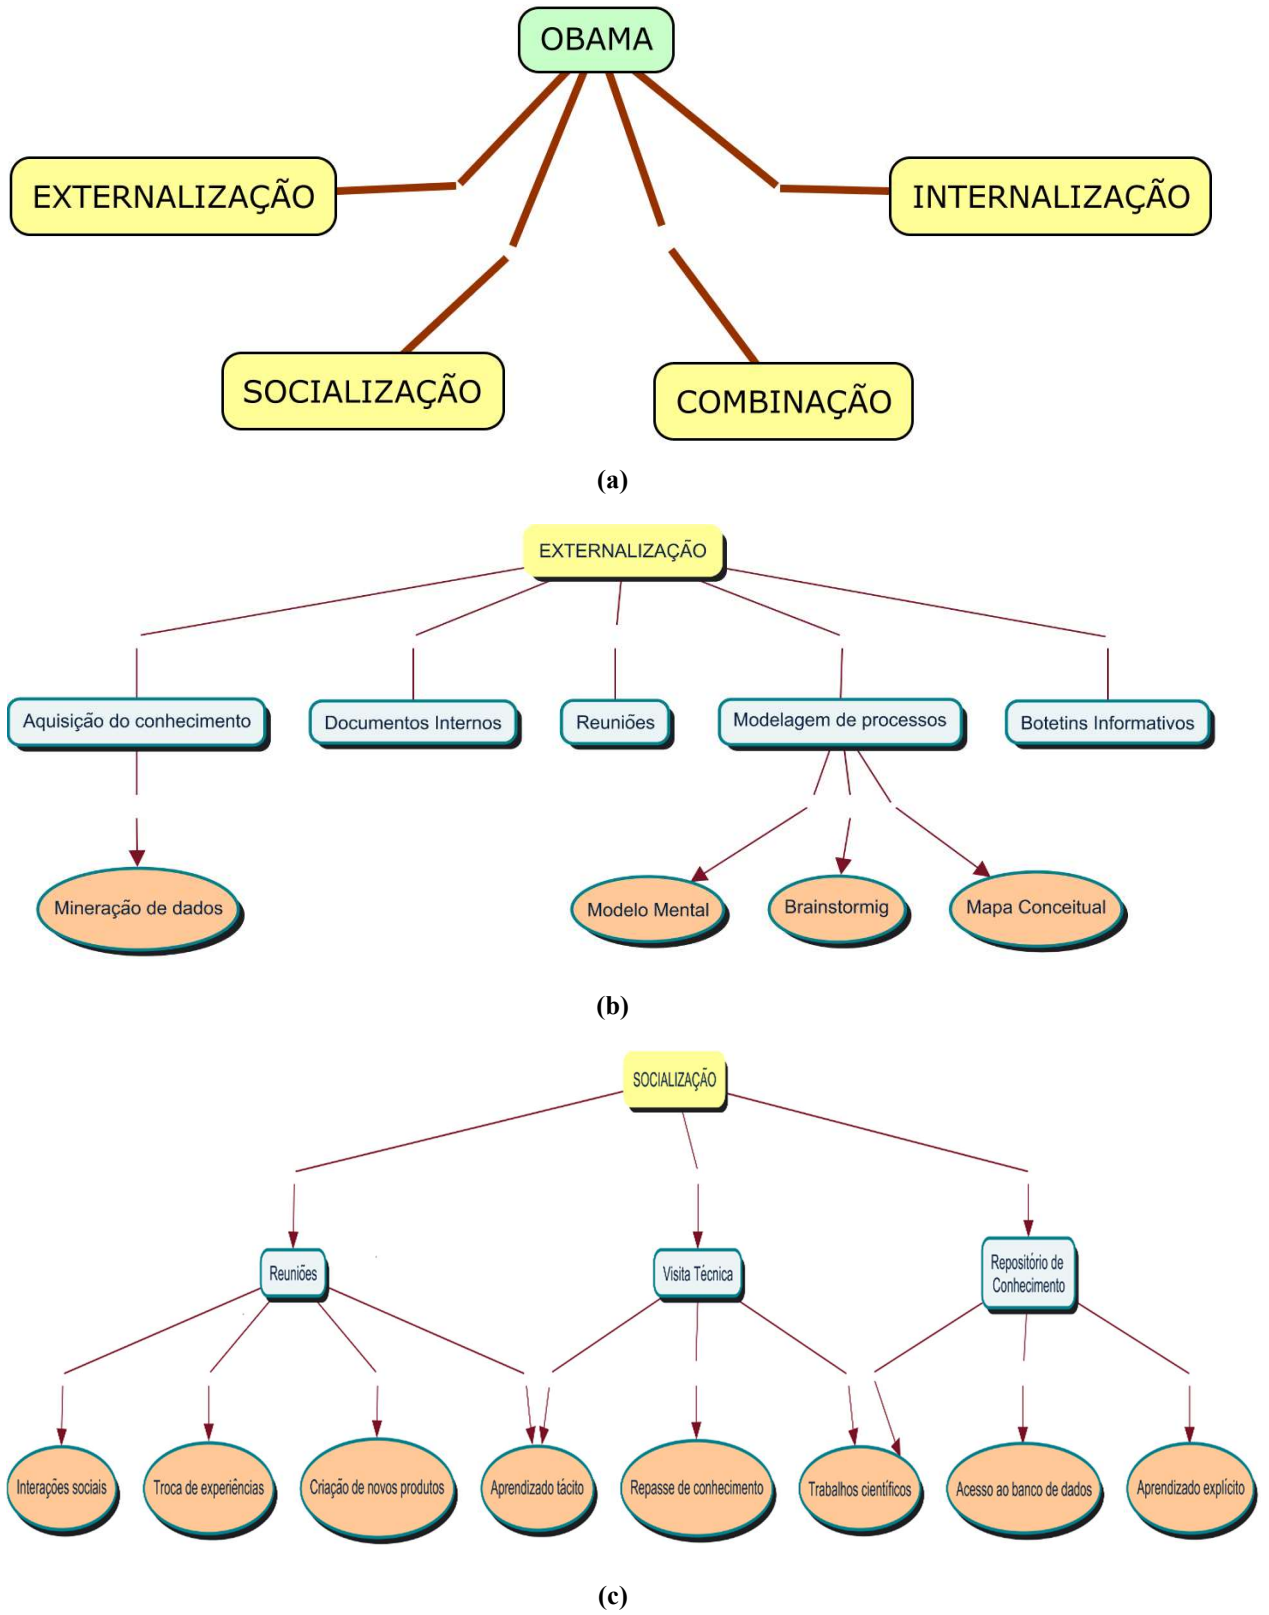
OBAMA

EXTERNALIZAÇÃO

INTERNALIZAÇÃO

SOCIALIZAÇÃO

COMBINAÇÃO

(a)

EXTERNALIZAÇÃO

Aquisição do conhecimento

Documentos Internos

Reuniões

Modelagem de processos

Botetins Informativos

Mineração de dados

Modelo Mental

Brainstormig

Mapa Conceitual

(b)

SOCIALIZAÇÃO

Reuniões

Visita Técnica

Repositório de Conhecimento

Interações sociais

Troca de experiências

Criação de novos produtos

Aprendizado tácito

Repasse de conhecimento

Trabalhos científicos

Acesso ao banco de dados

Aprendizado explícito

(c)